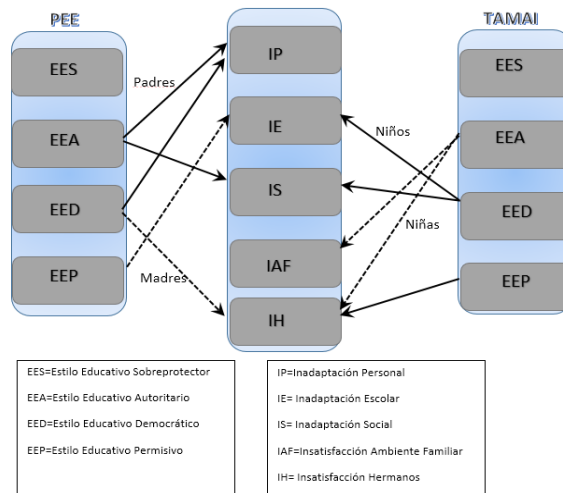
PEE

EES

EEA

EED

EEP

Padres

Madres

IP

IE

IS

IAF

IH

Niños

Niñas

TAMAI

EES

EEA

EED

EEP

EES=Estilo Educativo Sobreprotector

EEA=Estilo Educativo Autoritario

EED=Estilo Educativo Democrático

EEP=Estilo Educativo Permisivo

IP=Inadaptación Personal

IE= Inadaptación Escolar

IS= Inadaptación Social

IAF=Insatisfacción Ambiente Familiar

IH= Insatisfacción Hermanos